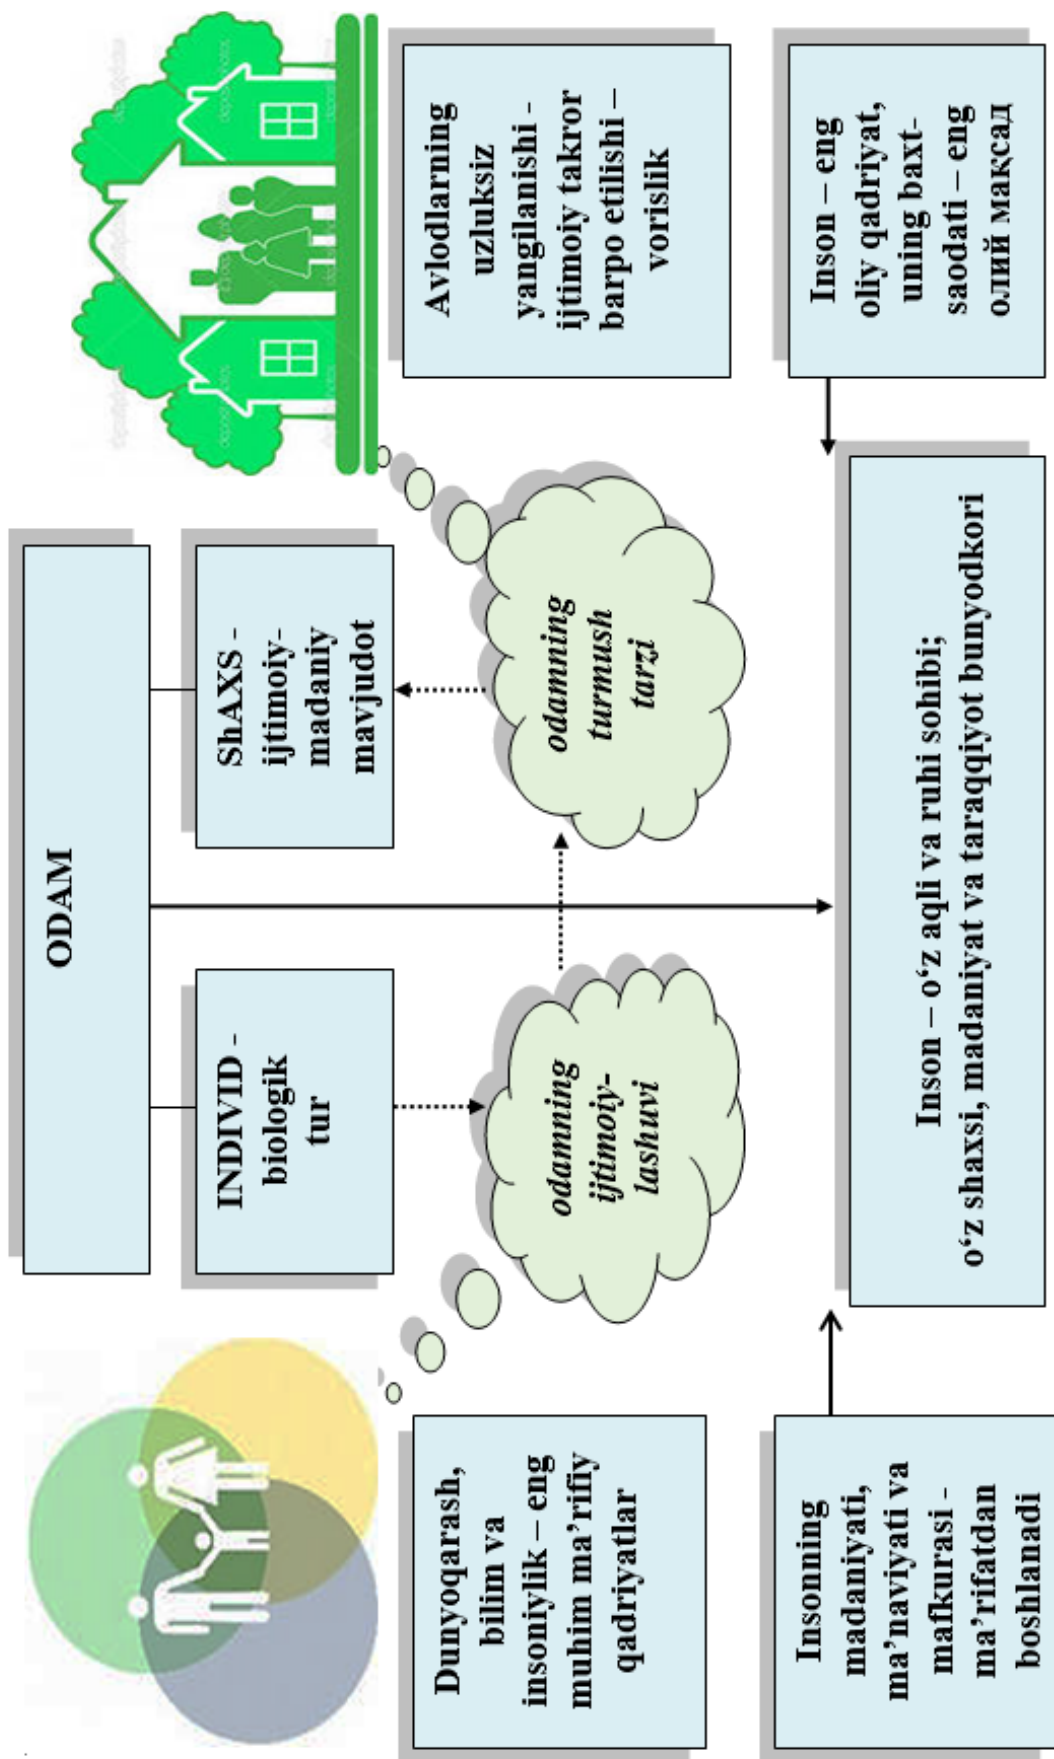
ODAM

INDIVID - biologik tur

ShAXS - ijtimoiy-madaniy mavjudot

odamning ijtimoiylashuvi

odamning turmush tarzi

Avlodlarning uzluksiz yangilanishi – ijtimoiy takror barpo etilishi – vorislik

Dunyoqarash, bilim va insoniylik – eng muhim ma'rifiy qadriyatlar

Inson – o'z aqli va ruhi sohibi; o'z shaxsi, madaniyat va taraqqiyot bunyodkori

Inson – eng oliy qadriyat, uning baxt-saodati – eng олий мақсад

Insonning madaniyati, ma'naviyati va mafkurasi - ma'rifatdan boshlanadi